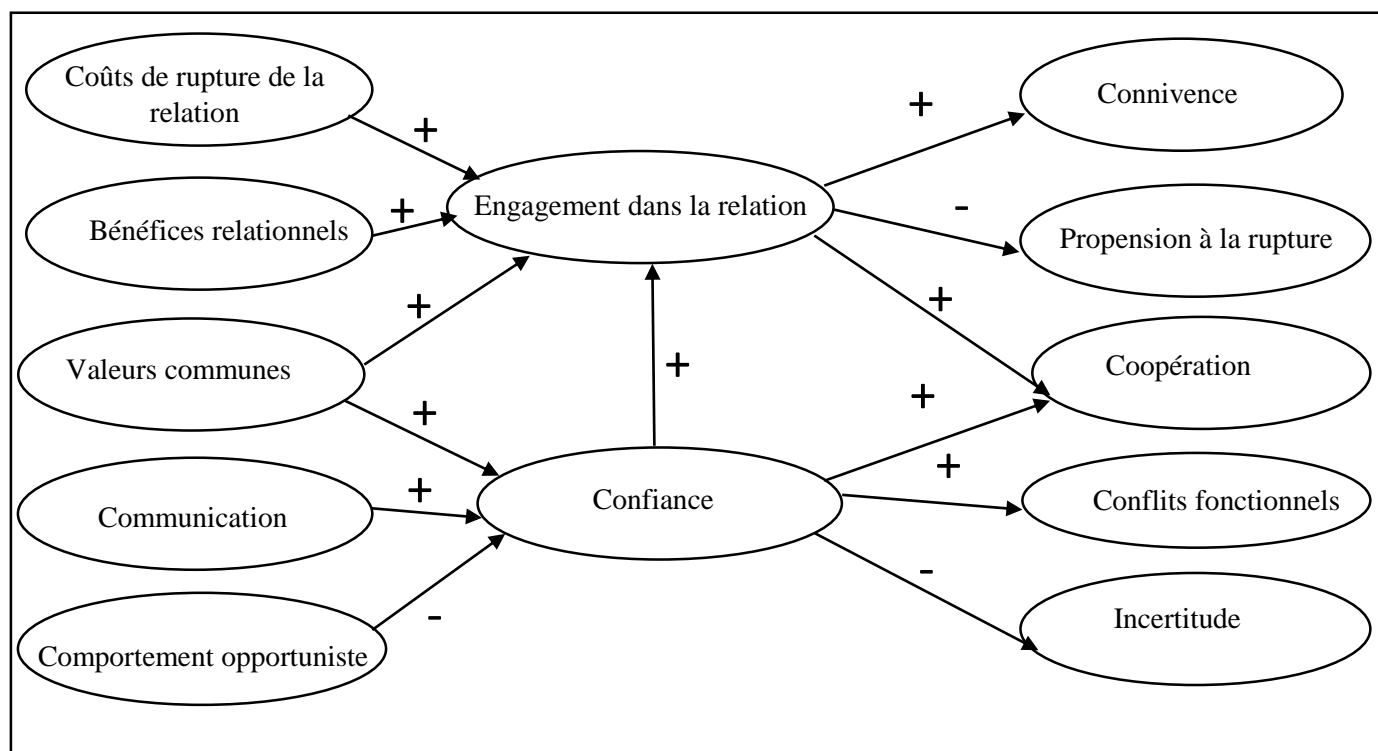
Coûts de rupture de la relation

+

Bénéfices relationnels

+

Valeurs communes

+

+

Communication

+

Comportement opportuniste

-

Engagement dans la relation

+

Confiance

+

Connivence

-

Propension à la rupture

+

Coopération

+

+

Conflits fonctionnels

-

Incertitude